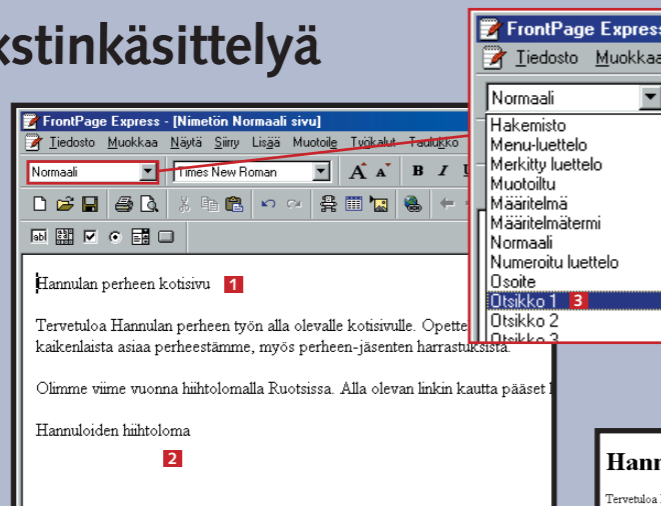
kstinkäsittelyä

FrontPage Express - [Nimetön Normaali sivu]

Tiedosto Muokkaa Näytä Siirry Lisää Muotoile Työkalut Taulukko

Normaali

Times New Roman

Hannulan perheen kotisivu 1

Tervetuloa Hannulan perheen työn alla olevalle kotisivulle. Opette kaikenlaista asiaa perheestämme, myös perheen-jäsenten harrastuksista.

Olimme viime vuonna hiihtolomalla Ruotsissa. Alla olevan linkin kautta pääset l

Hannuloiden hiihtoloma

2

FrontPage Express

Tiedosto Muokkaa

Normaali

Hakemisto
Menu-luettelo
Merkitty luettelo
Muotoiltu
Määritelmä
Määritelmätermi
Normaali
Numeroitu luettelo
Osoite
Otsikko 1 3
Otsikko 2
Otsikko 3

Hann

Tervetuloa